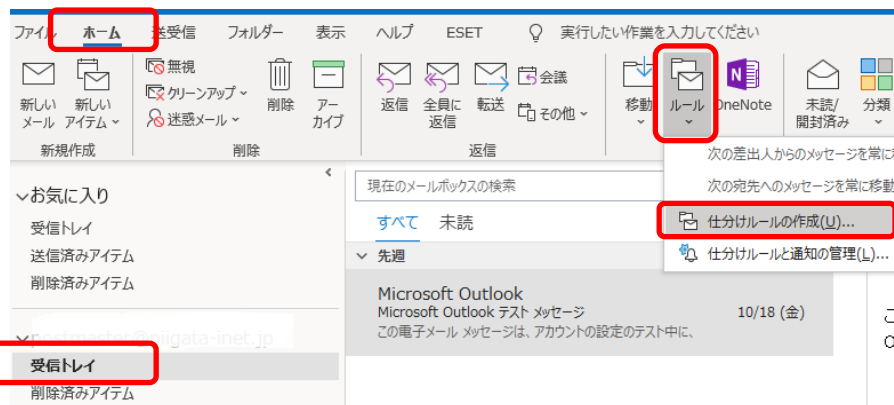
ファイル ホーム 送受信 フォルダー 表示 ヘルプ ESET 実行したい作業を入力してください

新しいメール 新しいアイテム 新規作成
無視 クリーンアップ 迷惑メール 削除 アーカイブ 削除
返信 全員に返信 転送 会議 その他 返信
移動 ルール OneNote 未読/開封済み 分類

次の差出人からのメッセージを常に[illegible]
次の宛先へのメッセージを常に移動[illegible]
仕分けルールの作成(U)...
仕分けルールと通知の管理(L)...

お気に入り
受信トレイ
送信済みアイテム
削除済みアイテム

postmaster@niigata-inet.jp
受信トレイ
削除済みアイテム

現在のメールボックスの検索
すべて 未読
先週
Microsoft Outlook
Microsoft Outlook テスト メッセージ 10/18 (金)
この電子メール メッセージは、アカウントの設定のテスト中に、